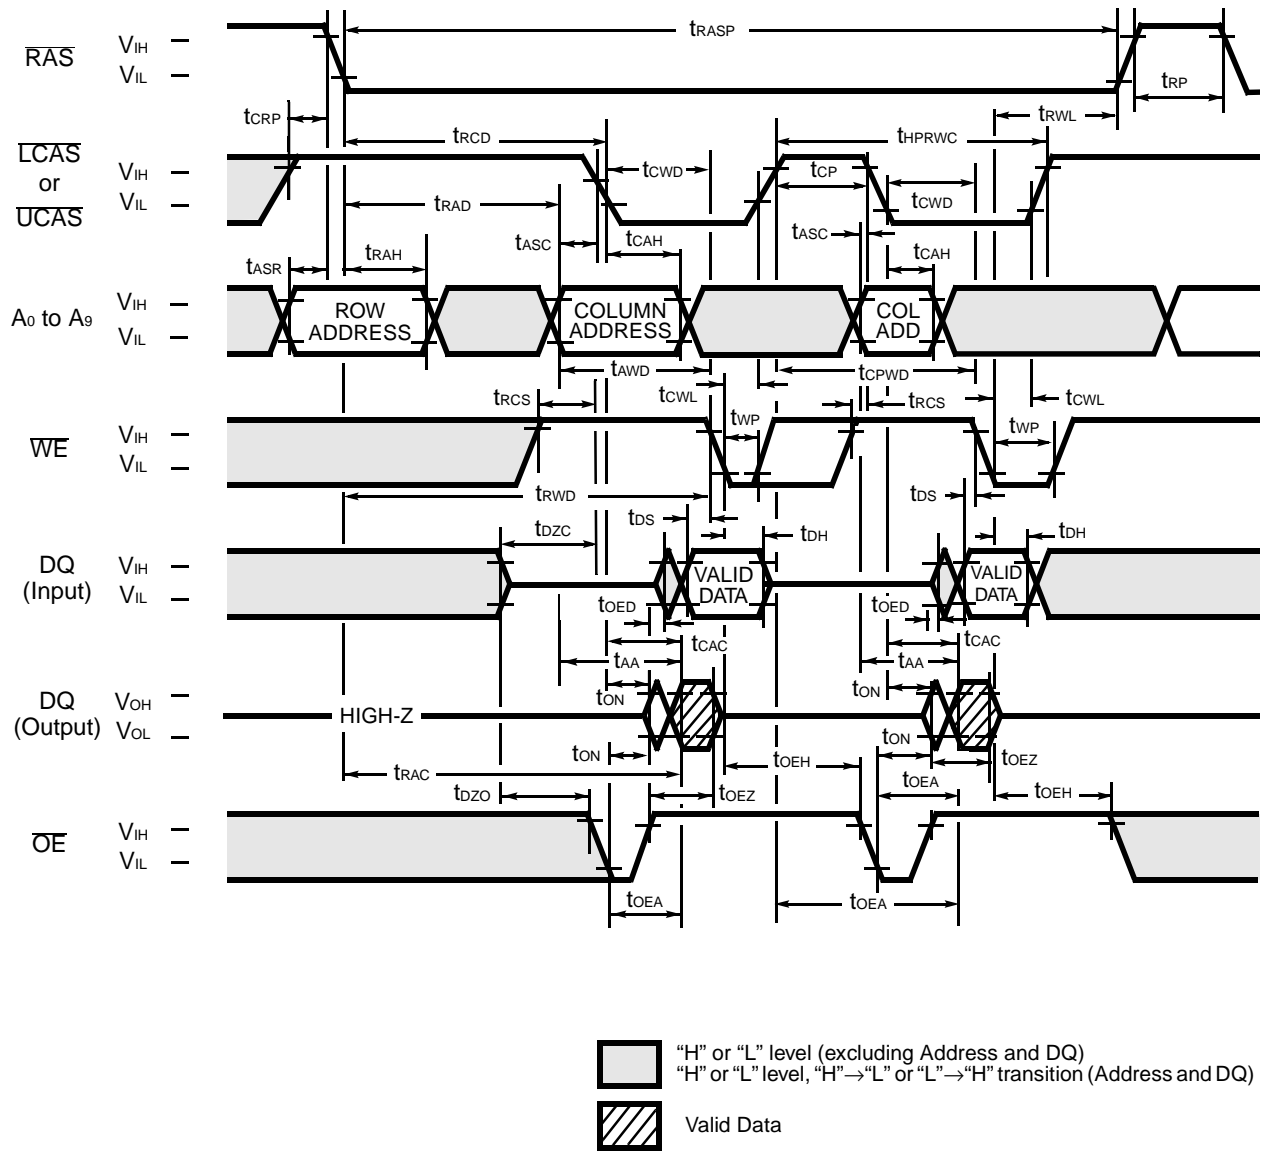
$\overline{RAS}$ $V_{IH}$ – $V_{IL}$ –

$t_{RASP}$

$t_{RP}$

$t_{CRP}$

$t_{RWL}$

$t_{RCD}$

$t_{HPRWC}$

$\overline{LCAS}$ or $\overline{UCAS}$ $V_{IH}$ – $V_{IL}$ –

$t_{CWD}$

$t_{CP}$

$t_{CWD}$

$t_{RAD}$

$t_{ASC}$

$t_{CAH}$

$t_{ASC}$

$t_{CAH}$

$t_{ASR}$

$t_{RAH}$

$A_0$ to $A_9$ $V_{IH}$ – $V_{IL}$ –

ROW ADDRESS

COLUMN ADDRESS

COL ADD

$t_{AWD}$

$t_{CPWD}$

$t_{RCS}$

$t_{CWL}$

$t_{RCS}$

$t_{CWL}$

$t_{WP}$

$t_{WP}$

$\overline{WE}$ $V_{IH}$ – $V_{IL}$ –

$t_{RWD}$

$t_{DS}$

$t_{DS}$

$t_{DZC}$

$t_{DS}$

$t_{DH}$

$t_{DH}$

DQ (Input) $V_{IH}$ – $V_{IL}$ –

VALID DATA

VALID DATA

$t_{OED}$

$t_{OED}$

$t_{CAC}$

$t_{CAC}$

$t_{AA}$

$t_{AA}$

$t_{ON}$

$t_{ON}$

DQ (Output) $V_{OH}$ – $V_{OL}$ –

HIGH-Z

$t_{ON}$

$t_{ON}$

$t_{OEZ}$

$t_{OEH}$

$t_{OEA}$

$t_{RAC}$

$t_{DZO}$

$t_{OEZ}$

$t_{OEH}$

$\overline{OE}$ $V_{IH}$ – $V_{IL}$ –

$t_{OEA}$

$t_{OEA}$

“H” or “L” level (excluding Address and DQ)
“H” or “L” level, “H”→“L” or “L”→“H” transition (Address and DQ)

Valid Data